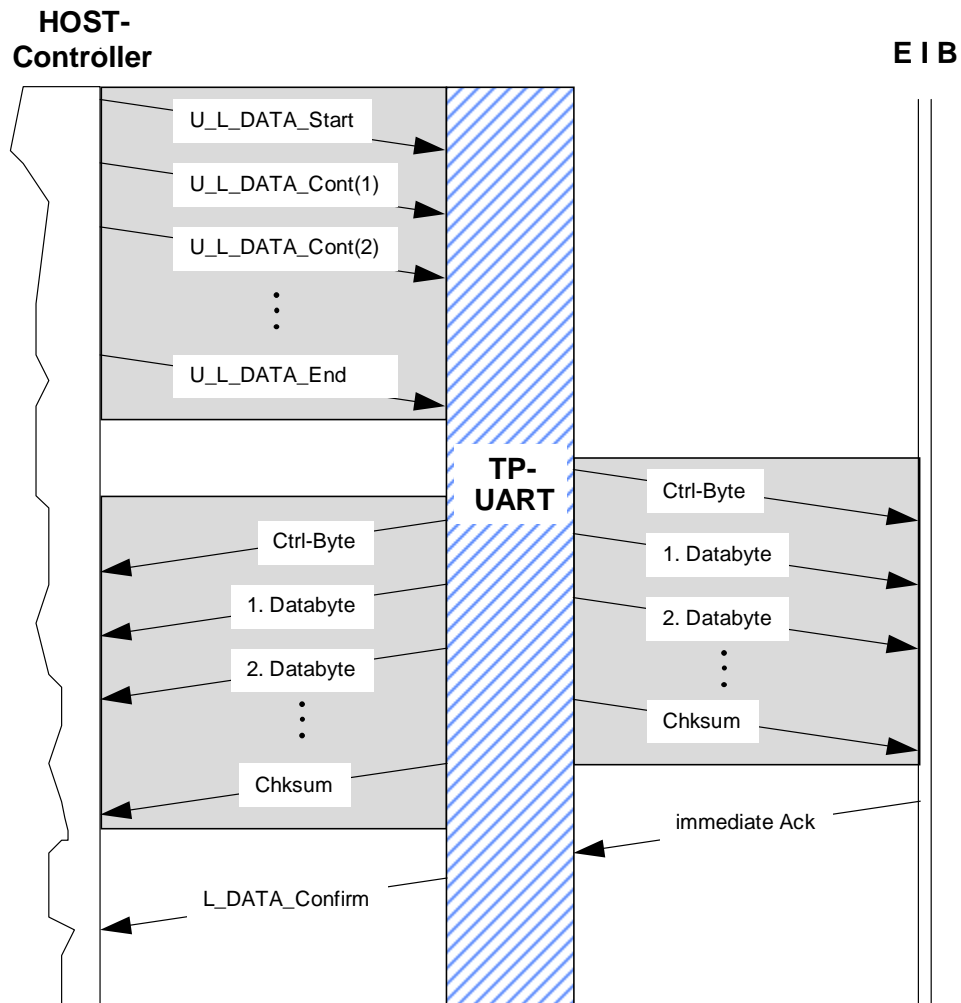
HOST-Controller

E I B

U_L_DATA_Start

U_L_DATA_Cont(1)

U_L_DATA_Cont(2)

U_L_DATA_End

TP-UART

Ctrl-Byte

1. Databyte

2. Databyte

Chksum

Ctrl-Byte

1. Databyte

2. Databyte

Chksum

immediate Ack

L_DATA_Confirm